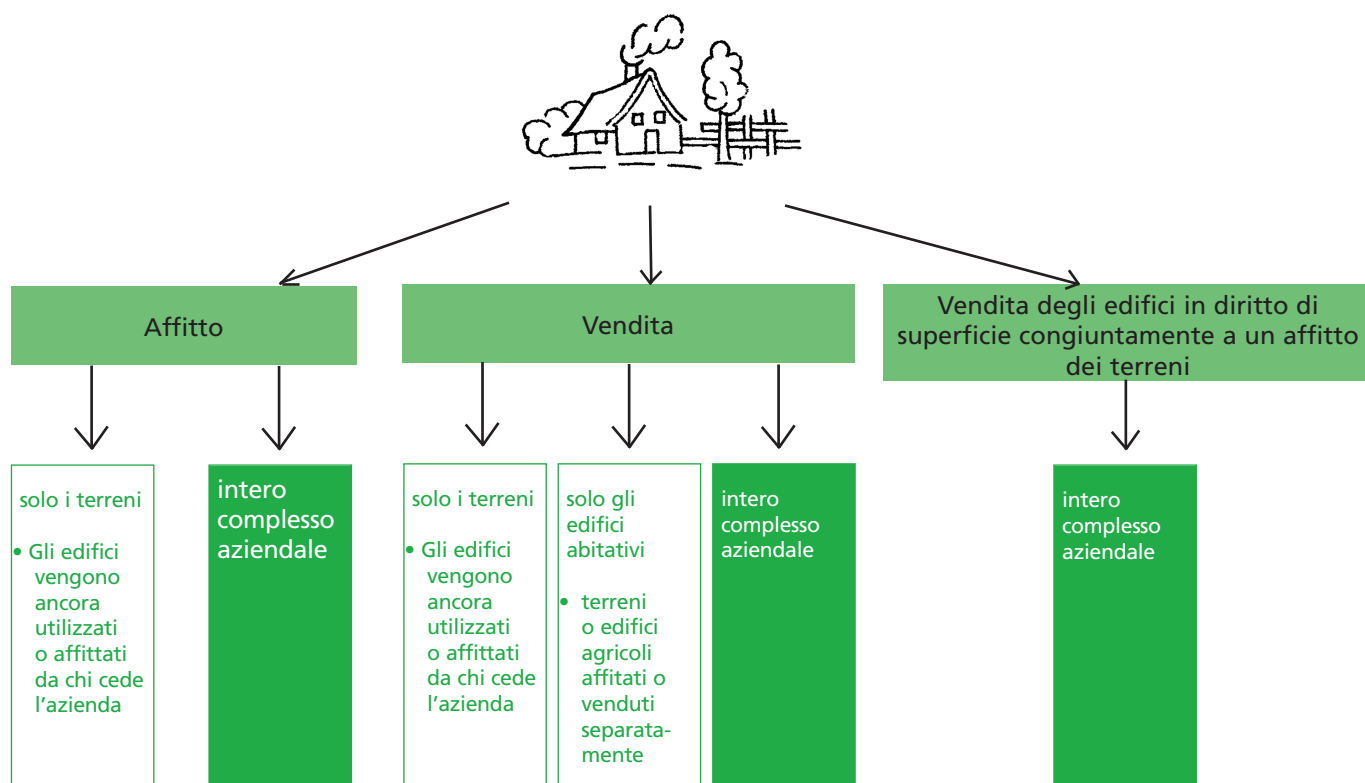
Affitto

Vendita

Vendita degli edifici in diritto di superficie congiuntamente a un affitto dei terreni

solo i terreni

• Gli edifici vengono ancora utilizzati o affittati da chi cede l'azienda

intero complesso aziendale

solo i terreni

• Gli edifici vengono ancora utilizzati o affittati da chi cede l'azienda

solo gli edifici abitativi

• terreni o edifici agricoli affitati o venduti separatamente

intero complesso aziendale

intero complesso aziendale